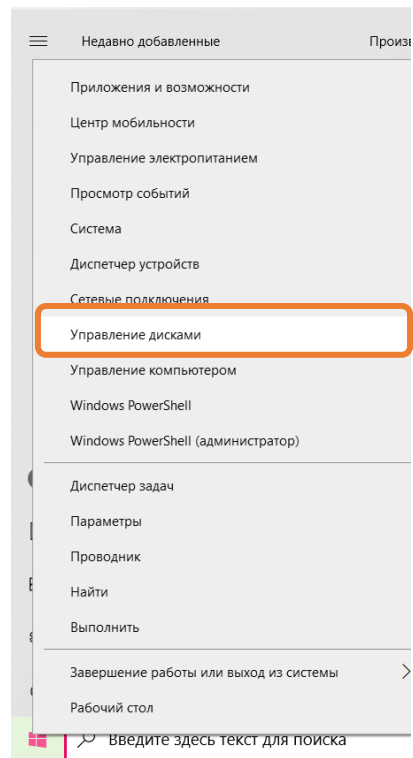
Недавно добавленные

Произв

Приложения и возможности

Центр мобильности

Управление электропитанием

Просмотр событий

Система

Диспетчер устройств

Сетевые подключения

Управление дисками

Управление компьютером

Windows PowerShell

Windows PowerShell (администратор)

Диспетчер задач

Параметры

Проводник

Найти

Выполнить

Завершение работы или выход из системы

Рабочий стол

Введите здесь текст для поиска